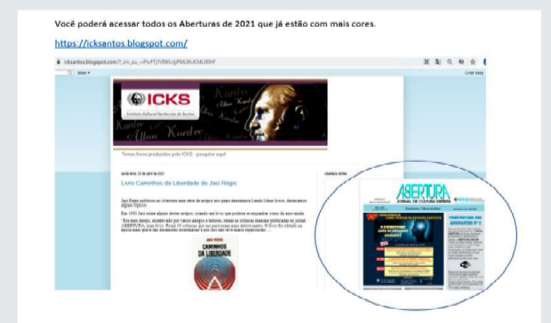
Você poderá acessar todos os Aberturas de 2021 que já estão com mais cores.

https://icksantos.blogspot.com/

ICKS

Kardec

Allan Kardec

Temos livros produzidos pelo ICKS - pesquise aqui!

Livro Caminhos da Liberdade de Jaci Régis

CAMINHOS DA LIBERDADE

ABERTURA